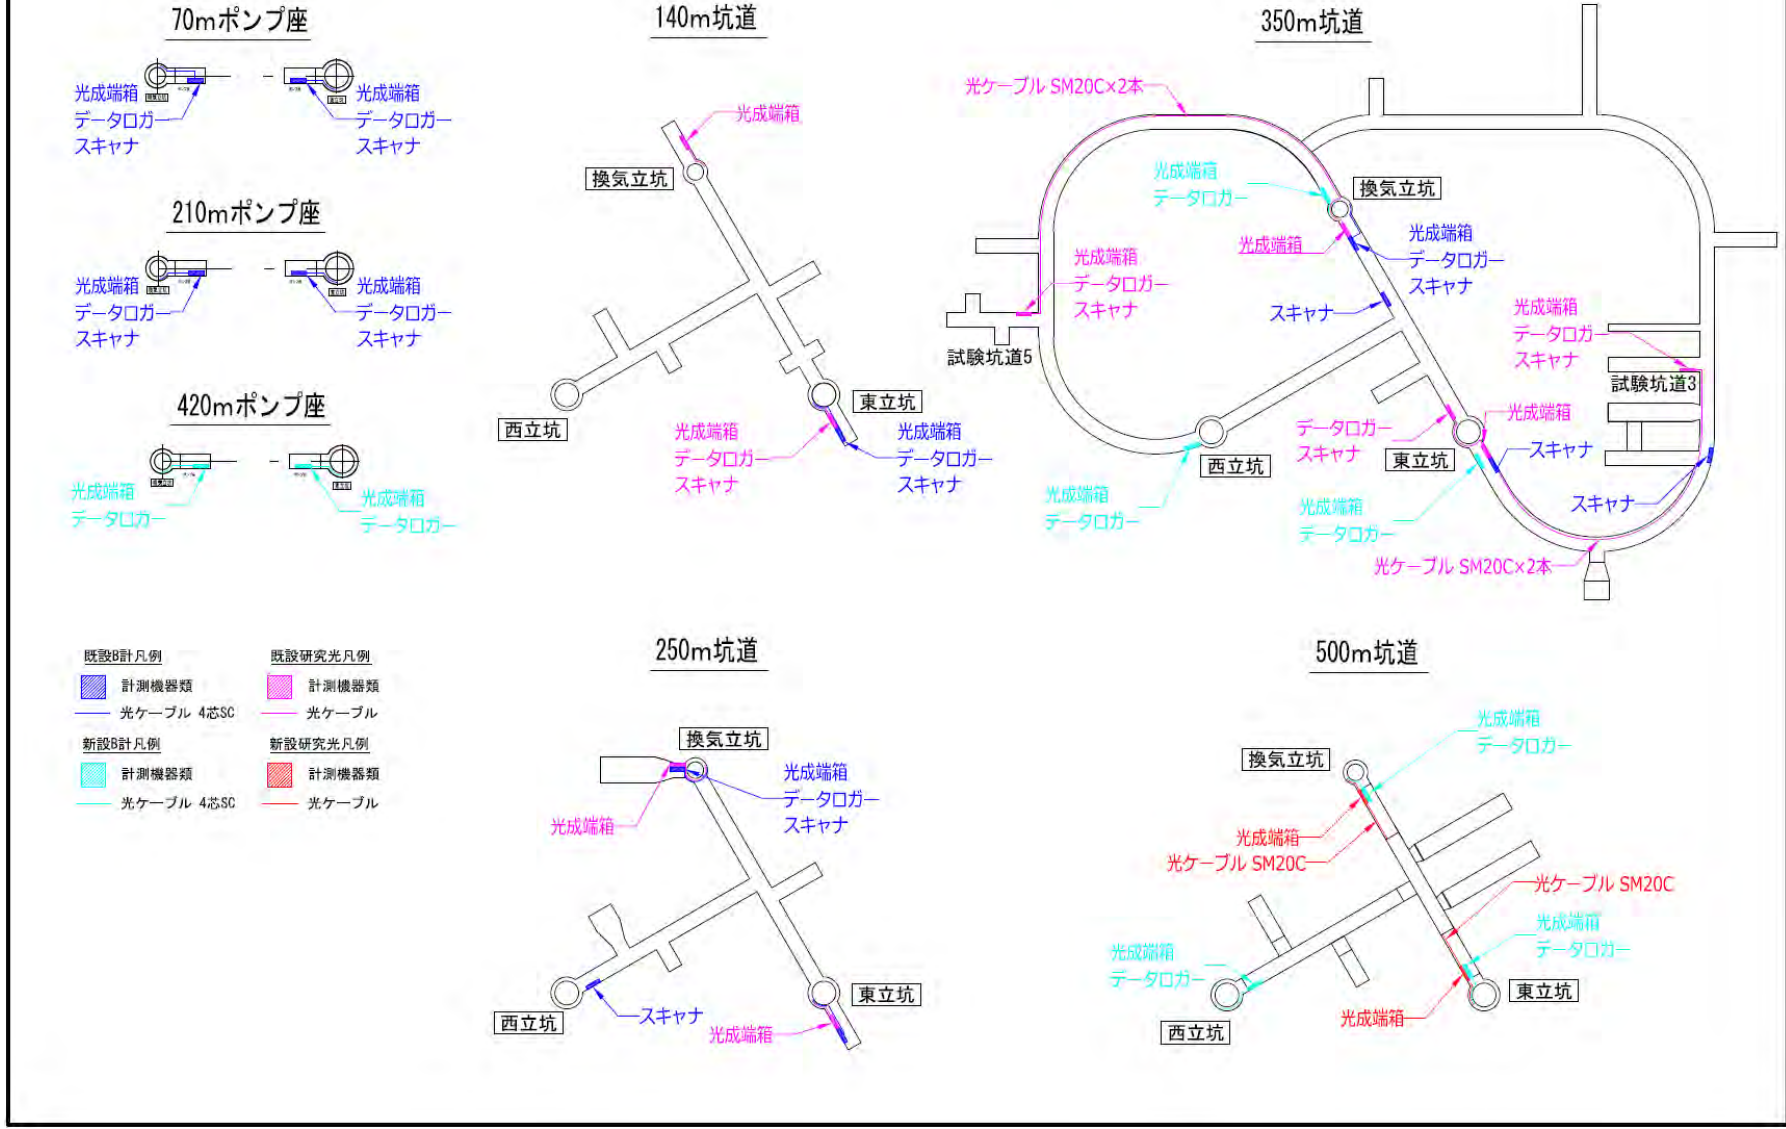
70mポンプ座

光成端箱
データロガー
スキャナ

光成端箱
データロガー
スキャナ

210mポンプ座

光成端箱
データロガー
スキャナ

光成端箱
データロガー
スキャナ

420mポンプ座

光成端箱
データロガー

光成端箱
データロガー

140m坑道

光成端箱
換気立坑
東立坑
西立坑
光成端箱
データロガー
スキャナ
光成端箱
データロガー
スキャナ

350m坑道

光ケーブル SM20C×2本
光成端箱
データロガー
換気立坑
光成端箱
光成端箱
データロガー
スキャナ
光成端箱
データロガー
スキャナ
スキャナ
試験坑道5
光成端箱
データロガー
スキャナ
試験坑道3
データロガー
スキャナ
光成端箱
スキャナ
西立坑
東立坑
光成端箱
データロガー
光成端箱
データロガー
スキャナ
光ケーブル SM20C×2本

既設B計凡例
計測機器類
光ケーブル 4芯SC
新設B計凡例
計測機器類
光ケーブル 4芯SC
既設研究光凡例
計測機器類
光ケーブル
新設研究光凡例
計測機器類
光ケーブル

250m坑道

換気立坑
光成端箱
データロガー
スキャナ
光成端箱
スキャナ
西立坑
東立坑
光成端箱

500m坑道

光成端箱
データロガー
換気立坑
光成端箱
光ケーブル SM20C
光ケーブル SM20C
光成端箱
データロガー
光成端箱
データロガー
西立坑
東立坑
光成端箱